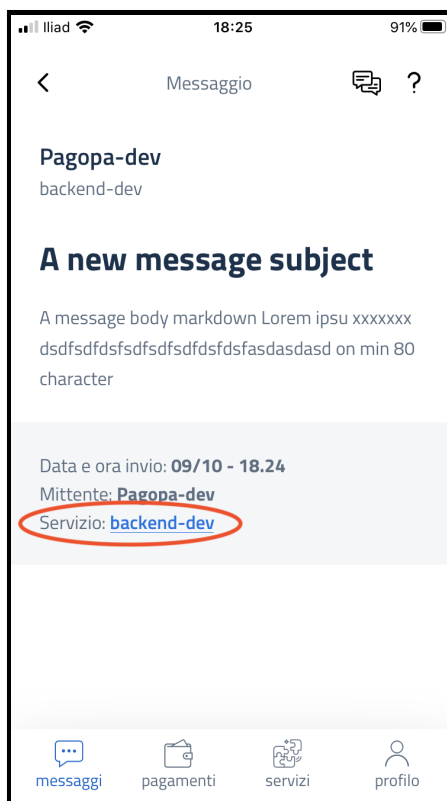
Iliad 18:25 91%

Messaggio ?

Pagopa-dev
backend-dev

A new message subject

A message body markdown Lorem ipsu xxxxxxx dsdfsdfdsfsdfsdfsdfdsfdsfasdasdasd on min 80 character

Data e ora invio: **09/10 - 18.24**
Mittente: **Pagopa-dev**
Servizio: backend-dev

messaggi pagamenti servizi profilo